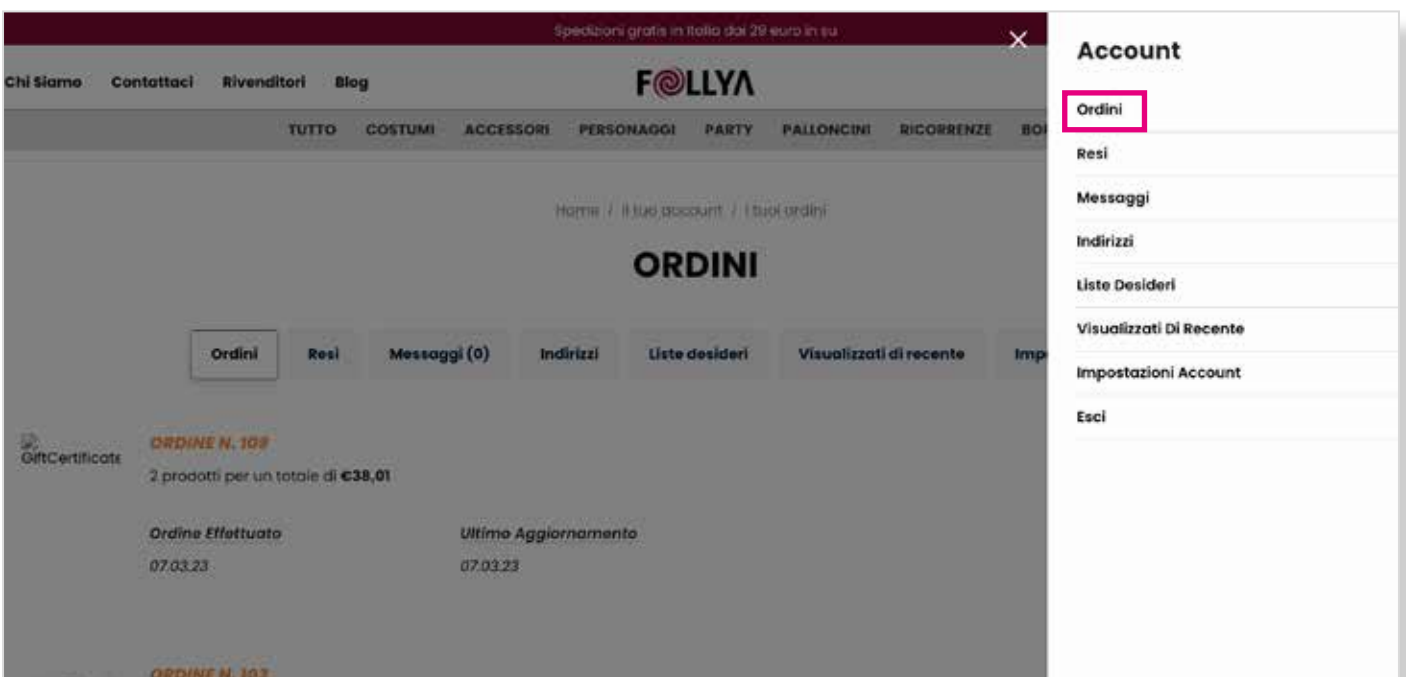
Spedizioni gratis in Italia dai 29 euro in su

×

Chi Siamo Contattaci Rivenditori Blog

FOLLYA

TUTTO COSTUMI ACCESSORI PERSONAGGI PARTY PALLONCINI RICORRENZE BO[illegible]

Home / Il tuo account / I tuoi ordini

ORDINI

Ordini | Resi | Messaggi (0) | Indirizzi | Liste desideri | Visualizzati di recente | Imp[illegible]

GiftCertificate

ORDINE N. 109

2 prodotti per un totale di €38,01

Ordine Effettuato
07.03.23

Ultimo Aggiornamento
07.03.23

ORDINE N. 10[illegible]

Account

Ordini

Resi

Messaggi

Indirizzi

Liste Desideri

Visualizzati Di Recente

Impostazioni Account

Esci